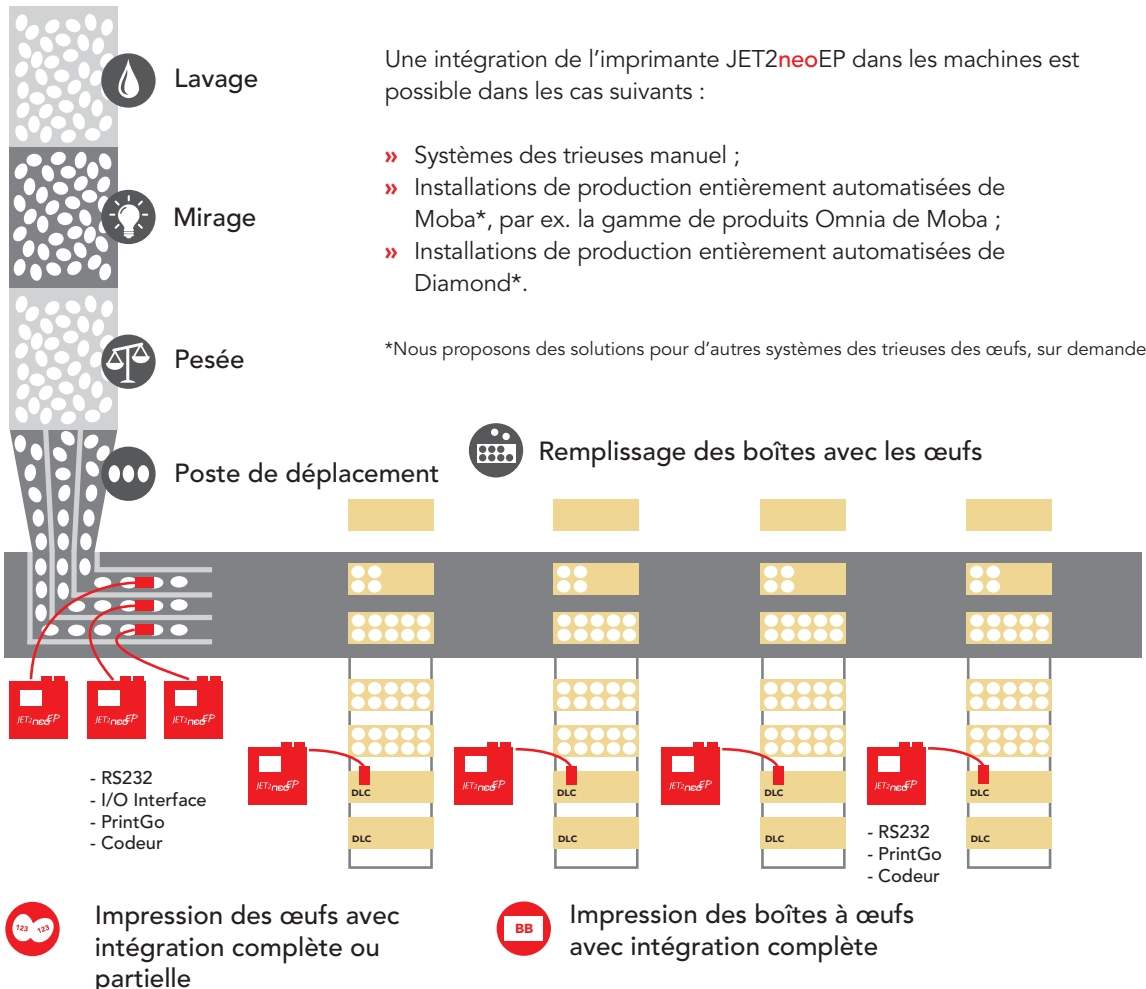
Lavage

Mirage

Pesée

Poste de déplacement

Une intégration de l'imprimante JET2neoEP dans les machines est possible dans les cas suivants :

» Systèmes des trieuses manuel ;
» Installations de production entièrement automatisées de Moba*, par ex. la gamme de produits Omnia de Moba ;
» Installations de production entièrement automatisées de Diamond*.

*Nous proposons des solutions pour d'autres systèmes des trieuses des œufs, sur demande

Remplissage des boîtes avec les œufs

JET2neoEP JET2neoEP JET2neoEP

- RS232
- I/O Interface
- PrintGo
- Codeur

JET2neoEP DLC DLC
JET2neoEP DLC DLC
JET2neoEP DLC DLC
JET2neoEP DLC DLC

- RS232
- PrintGo
- Codeur

123 123
Impression des œufs avec intégration complète ou partielle

BB
Impression des boîtes à œufs avec intégration complète